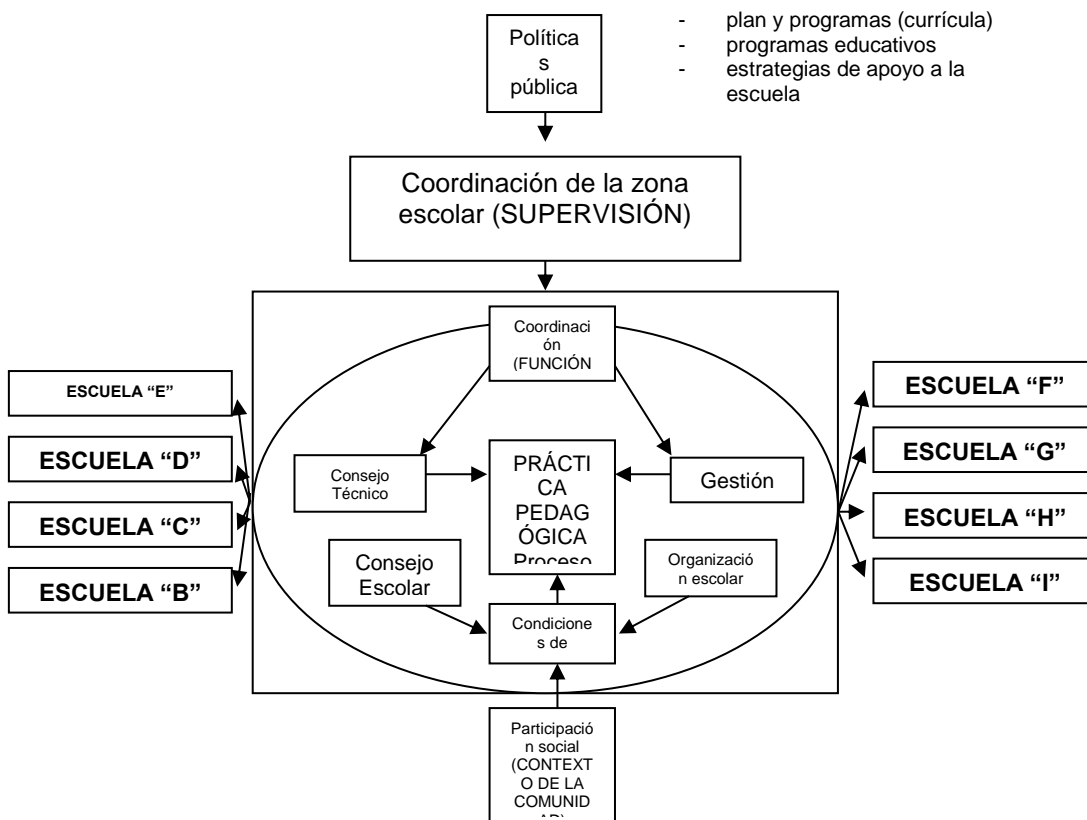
Políticas pública

- plan y programas (currícula)
- programas educativos
- estrategias de apoyo a la escuela

Coordinación de la zona escolar (SUPERVISIÓN)

Coordinación (FUNCIÓN

Consejo Técnico

PRÁCTICA PEDAGÓGICA Proceso

Gestión

Consejo Escolar

Organización escolar

Condiciones de

Participación social (CONTEXTO DE LA COMUNID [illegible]

ESCUELA "E"

ESCUELA "D"

ESCUELA "C"

ESCUELA "B"

ESCUELA "F"

ESCUELA "G"

ESCUELA "H"

ESCUELA "I"